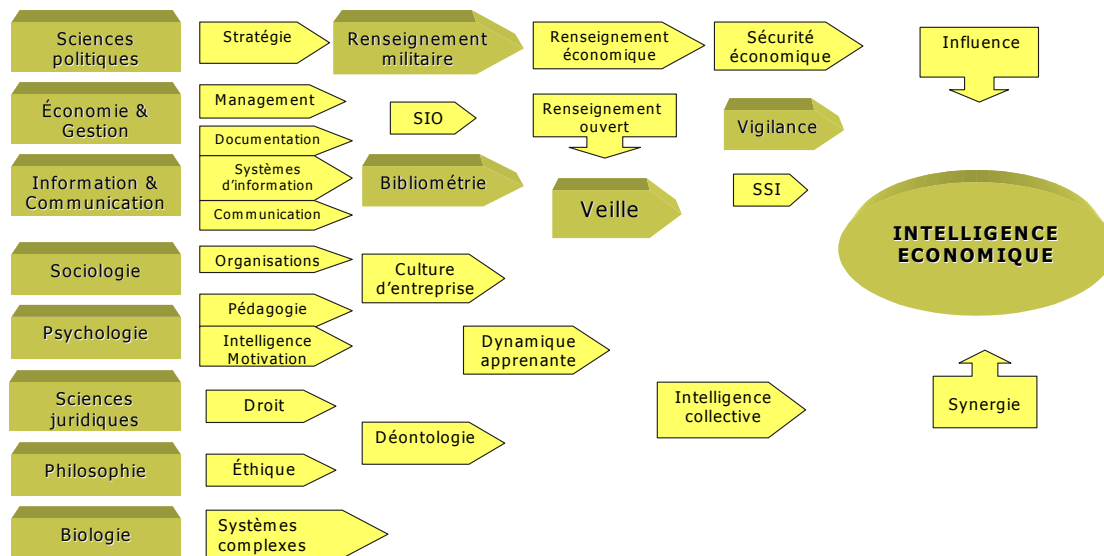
Sciences politiques

Stratégie

Renseignement militaire

Renseignement économique

Sécurité économique

Influence

Économie & Gestion

Management

SIO

Renseignement ouvert

Vigilance

Documentation

Information & Communication

Systèmes d'information

Bibliométrie

Veille

SSI

Communication

INTELLIGENCE ECONOMIQUE

Sociologie

Organisations

Culture d'entreprise

Psychologie

Pédagogie

Intelligence Motivation

Dynamique apprenante

Sciences juridiques

Droit

Intelligence collective

Synergie

Déontologie

Philosophie

Éthique

Biologie

Systèmes complexes